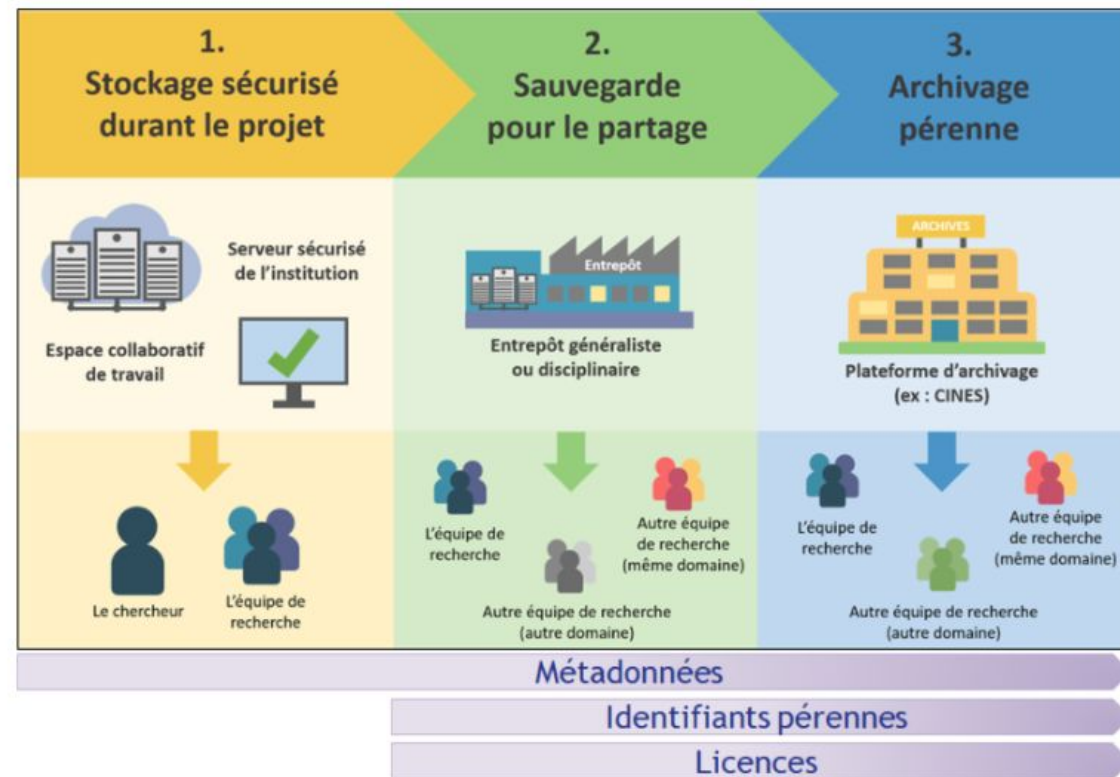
1.
Stockage sécurisé durant le projet

2.
Sauvegarde pour le partage

3.
Archivage pérenne

Serveur sécurisé de l'institution

Espace collaboratif de travail

Entrepôt

Entrepôt généraliste ou disciplinaire

ARCHIVES

Plateforme d'archivage (ex : CINES)

Le chercheur

L'équipe de recherche

L'équipe de recherche

Autre équipe de recherche (même domaine)

Autre équipe de recherche (autre domaine)

L'équipe de recherche

Autre équipe de recherche (même domaine)

Autre équipe de recherche (autre domaine)

Métadonnées

Identifiants pérennes

Licences